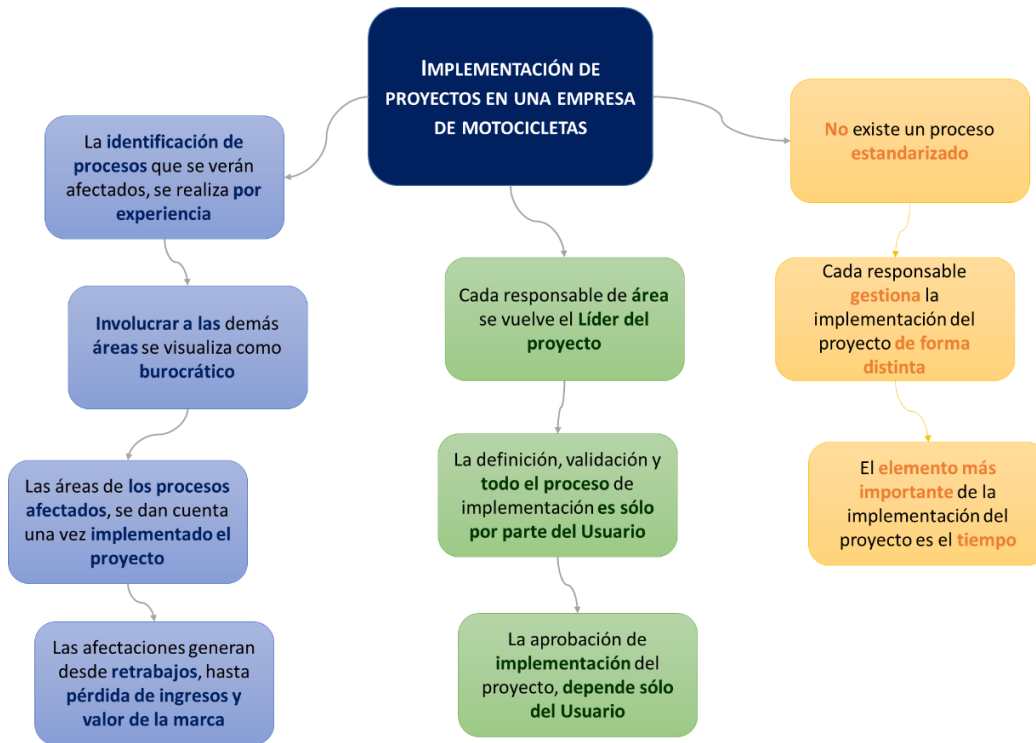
IMPLEMENTACIÓN DE PROYECTOS EN UNA EMPRESA DE MOTOCICLETAS

La identificación de procesos que se verán afectados, se realiza por experiencia

Involucrar a las demás áreas se visualiza como burocrático

Las áreas de los procesos afectados, se dan cuenta una vez implementado el proyecto

Las afectaciones generan desde retrabajos, hasta pérdida de ingresos y valor de la marca

Cada responsable de área se vuelve el Líder del proyecto

La definición, validación y todo el proceso de implementación es sólo por parte del Usuario

La aprobación de implementación del proyecto, depende sólo del Usuario

No existe un proceso estandarizado

Cada responsable gestiona la implementación del proyecto de forma distinta

El elemento más importante de la implementación del proyecto es el tiempo